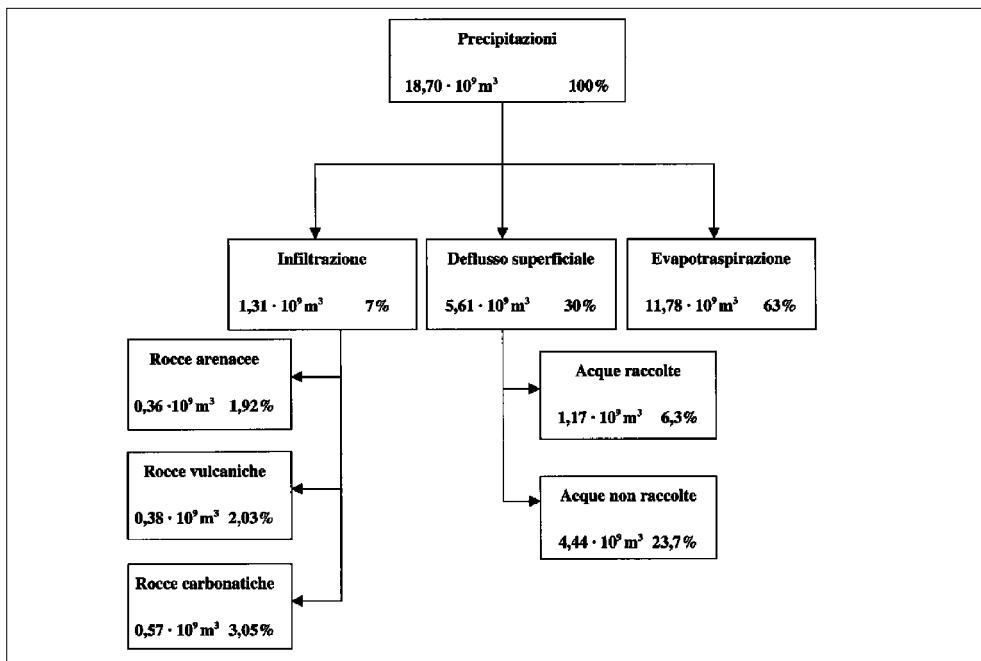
Precipitazioni

$18{,}70 \cdot 10^9\,m^3$ 100%

Infiltrazione

$1{,}31 \cdot 10^9\,m^3$ 7%

Deflusso superficiale

$5{,}61 \cdot 10^9\,m^3$ 30%

Evapotraspirazione

$11{,}78 \cdot 10^9\,m^3$ 63%

Rocce arenacee

$0{,}36 \cdot 10^9\,m^3$ 1,92%

Rocce vulcaniche

$0{,}38 \cdot 10^9\,m^3$ 2,03%

Rocce carbonatiche

$0{,}57 \cdot 10^9\,m^3$ 3,05%

Acque raccolte

$1{,}17 \cdot 10^9\,m^3$ 6,3%

Acque non raccolte

$4{,}44 \cdot 10^9\,m^3$ 23,7%